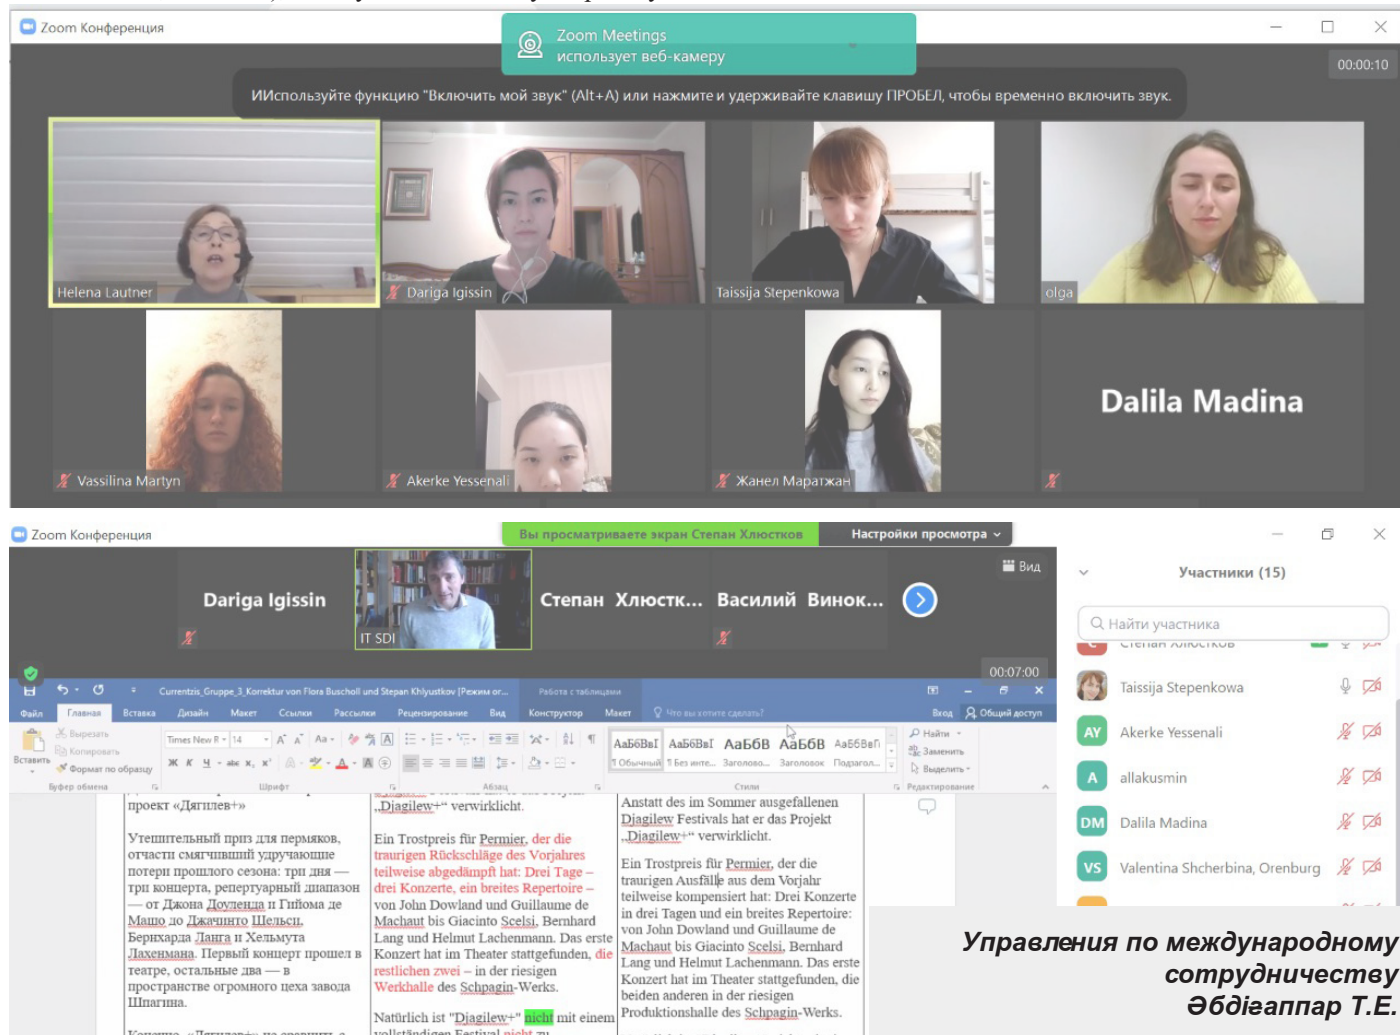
Zoom Конференция

Zoom Meetings
использует веб-камеру

00:00:10

ИИспользуйте функцию "Включить мой звук" (Alt+A) или нажмите и удерживайте клавишу ПРОБЕЛ, чтобы временно включить звук.

Helena Lautner
Dariga Igissin
Taissija Stepenkowa
olga
Vassilina Martyn
Akerke Yessenali
Жанел Маратжан
Dalila Madina

Zoom Конференция

Вы просматриваете экран Степан Хлюстков
Настройки просмотра

Dariga Igissin
IT SDI
Степан Хлюстк...
Василий Винок...
Вид

Участники (15)
Найти участника
Taissija Stepenkowa
Akerke Yessenali
allakusmin
Dalila Madina
Valentina Shcherbina, Orenburg

00:07:00

Currentzis_Gruppe_3_Korrektur von Flora Buschoil und Stepan Khlyustkov [Режим ог...
Работа с таблицами
Файл Главная Вставка Дизайн Макет Ссылки Рассылки Рецензирование Вид Конструктор Макет Что вы хотите сделать?
Вход Общий доступ
Вырезать Копировать Формат по образцу Вставить Буфер обмена
Times New R 14
Шрифт Абзац Стили Редактирование
АаБбВвГ АаБбВвГ АаБбВ АаБбВ АаБбВвП
1 Обычный 1 Без инте... Заголово... Заголовок Подзагол...
Найти Заменить Выделить

проект «Дягилев+»

Утешительный приз для пермяков, отчасти смягчивший удручающие потери прошлого сезона: три дня — три концерта, репертуарный диапазон — от Джона Доуленда и Гийома де Машо до Джачинто Шельси, Бернхарда Ланга и Хельмута Лахенмана. Первый концерт прошел в театре, остальные два — в пространстве огромного цеха завода Шпагина.

„Diagilew+“ verwirklicht.

Ein Trostpreis für Permier, der die traurigen Rückschläge des Vorjahres teilweise abgedämpft hat: Drei Tage – drei Konzerte, ein breites Repertoire – von John Dowland und Guillaume de Machaut bis Giacinto Scelsi, Bernhard Lang und Helmut Lachenmann. Das erste Konzert hat im Theater stattgefunden, die restlichen zwei – in der riesigen Werkhalle des Schpagin-Werks.

Natürlich ist "Diagilew+" nicht mit einem vollständigen Festival nicht zu

Anstatt des im Sommer ausgefallenen Diagilew Festivals hat er das Projekt „Diagilew+“ verwirklicht.

Ein Trostpreis für Permier, der die traurigen Ausfälle aus dem Vorjahr teilweise kompensiert hat: Drei Konzerte in drei Tagen und ein breites Repertoire: von John Dowland und Guillaume de Machaut bis Giacinto Scelsi, Bernhard Lang und Helmut Lachenmann. Das erste Konzert hat im Theater stattgefunden, die beiden anderen in der riesigen Produktionshalle des Schpagin-Werks.

Управления по международному сотрудничеству
Әбдіғаппар Т.Е.